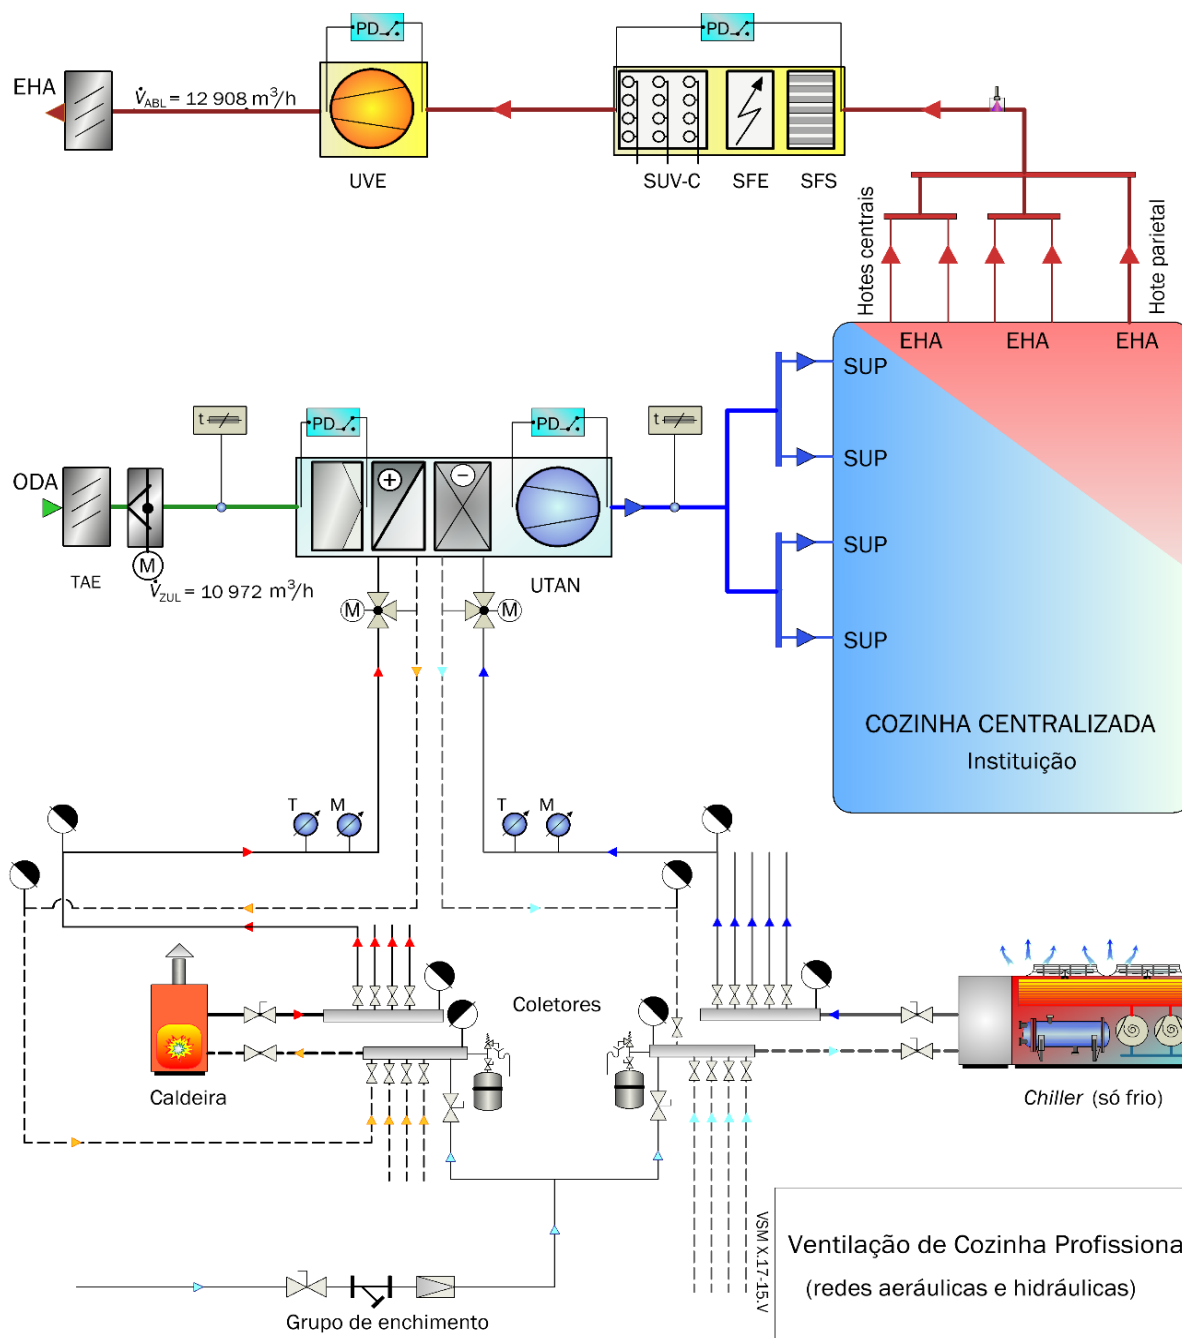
EHA

$\dot{V}_{ABL}$ = 12 908 m$^3$/h

PD

UVE

PD

SUV-C SFE SFS

Hotes centrais

Hote parietal

EHA EHA EHA

SUP

SUP

SUP

SUP

COZINHA CENTRALIZADA

Instituição

t

PD

PD

t

ODA

TAE

M

$\dot{V}_{ZUL}$ = 10 972 m$^3$/h

M

M

UTAN

T M

T M

Coletores

Caldeira

Chiller (só frio)

VSM X.17-15.V

Ventilação de Cozinha Profissiona

(redes aeráulicas e hidráulicas)

Grupo de enchimento